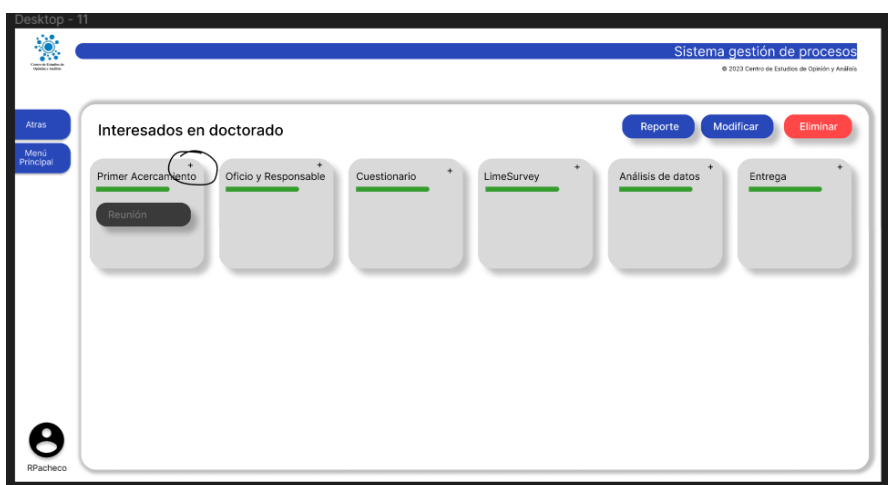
Desktop - 11

Centro de Estudios de Opinión y Análisis

Sistema gestión de procesos

© 2023 Centro de Estudios de Opinión y Análisis

Atras

Menú Principal

Interesados en doctorado

Reporte

Modificar

Eliminar

Primer Acercamiento +

Reunión

Oficio y Responsable +

Cuestionario +

LimeSurvey +

Análisis de datos +

Entrega +

RPacheco